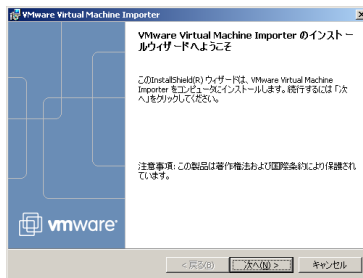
VMware Virtual Machine Importer

VMware Virtual Machine Importer のインストールウィザードへようこそ

このInstallShield(R) ウィザードは、VMware Virtual Machine Importer をコンピュータにインストールします。続行するには「次へ」をクリックしてください。

注意事項: この製品は著作権法および国際条約により保護されています。

vmware

< 戻る(B)
次へ(N) >
キャンセル